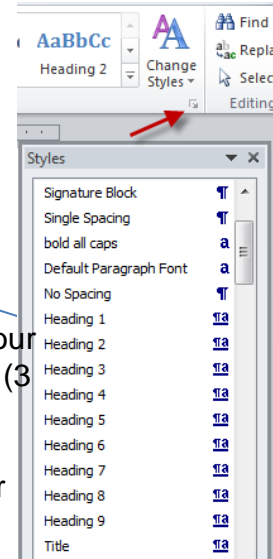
AaBbCc
Heading 2
Change Styles
Find
Repla
Selec
Editing
Styles
Signature Block ¶
Single Spacing ¶
bold all caps a
Default Paragraph Font a
No Spacing ¶
Heading 1 ¶a
Heading 2 ¶a
Heading 3 ¶a
Heading 4 ¶a
Heading 5 ¶a
Heading 6 ¶a
Heading 7 ¶a
Heading 8 ¶a
Heading 9 ¶a
Title ¶a
our
(3
r